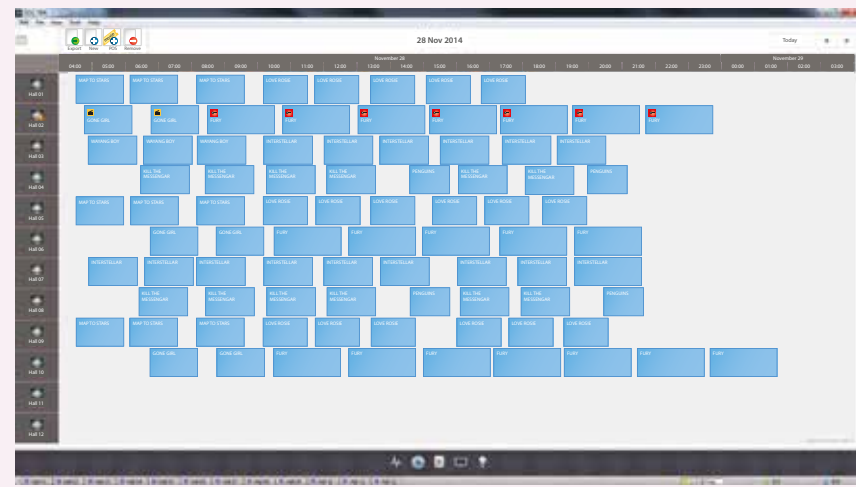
Export New POS Remove

28 Nov 2014

Today

November 28

04:00 05:00 06:00 07:00 08:00 09:00 10:00 11:00 12:00 13:00 14:00 15:00 16:00 17:00 18:00 19:00 20:00 21:00 22:00 23:00 00:00 01:00 02:00 03:00

November 29

Hall 01
MAP TO STARS MAP TO STARS MAP TO STARS LOVE ROSIE LOVE ROSIE LOVE ROSIE LOVE ROSIE LOVE ROSIE

Hall 02
GONE GIRL GONE GIRL FURY FURY FURY FURY FURY FURY FURY

Hall 03
MAYANG BOY MAYANG BOY MAYANG BOY INTERSTELLAR INTERSTELLAR INTERSTELLAR INTERSTELLAR INTERSTELLAR INTERSTELLAR

Hall 04
KILL THE MESSENGER KILL THE MESSENGER KILL THE MESSENGER KILL THE MESSENGER PENGUINS KILL THE MESSENGER KILL THE MESSENGER PENGUINS

Hall 05
MAP TO STARS MAP TO STARS MAP TO STARS LOVE ROSIE LOVE ROSIE LOVE ROSIE LOVE ROSIE LOVE ROSIE LOVE ROSIE

Hall 06
GONE GIRL GONE GIRL FURY FURY FURY FURY FURY

Hall 07
INTERSTELLAR INTERSTELLAR INTERSTELLAR INTERSTELLAR INTERSTELLAR INTERSTELLAR INTERSTELLAR INTERSTELLAR INTERSTELLAR

Hall 08
KILL THE MESSENGER KILL THE MESSENGER KILL THE MESSENGER KILL THE MESSENGER PENGUINS KILL THE MESSENGER KILL THE MESSENGER PENGUINS

Hall 09
MAP TO STARS MAP TO STARS MAP TO STARS LOVE ROSIE LOVE ROSIE LOVE ROSIE LOVE ROSIE LOVE ROSIE LOVE ROSIE

Hall 10
GONE GIRL GONE GIRL FURY FURY FURY FURY FURY FURY FURY

Hall 11

Hall 12